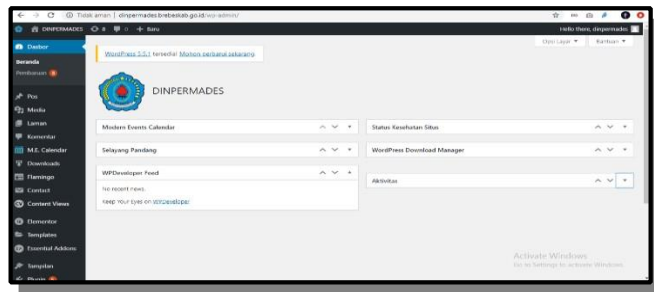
Tidak aman | dinpermades.brebeskab.go.id/wp-admin/

DINPERMADES 8 0 + Baru

Hello there, dinpermades

Dasbor

Beranda

Pembaruan

Pos

Media

Laman

Komentar

M.E. Calendar

Downloads

Flamingo

Contact

Content Views

Elementor

Templates

Essential Addons

Tampilan

Plugin

Opsi Layar ▼

Bantuan ▼

WordPress 5.5.1 tersedia! Mohon perbarui sekarang.

DINPERMADES

Modern Events Calendar

Selayang Pandang

WPDeveloper Feed

No recent news.

Keep Your Eyes on WPDeveloper

Status Kesehatan Situs

WordPress Download Manager

Aktivitas

Activate Windows

Go to Settings to activate Windows.